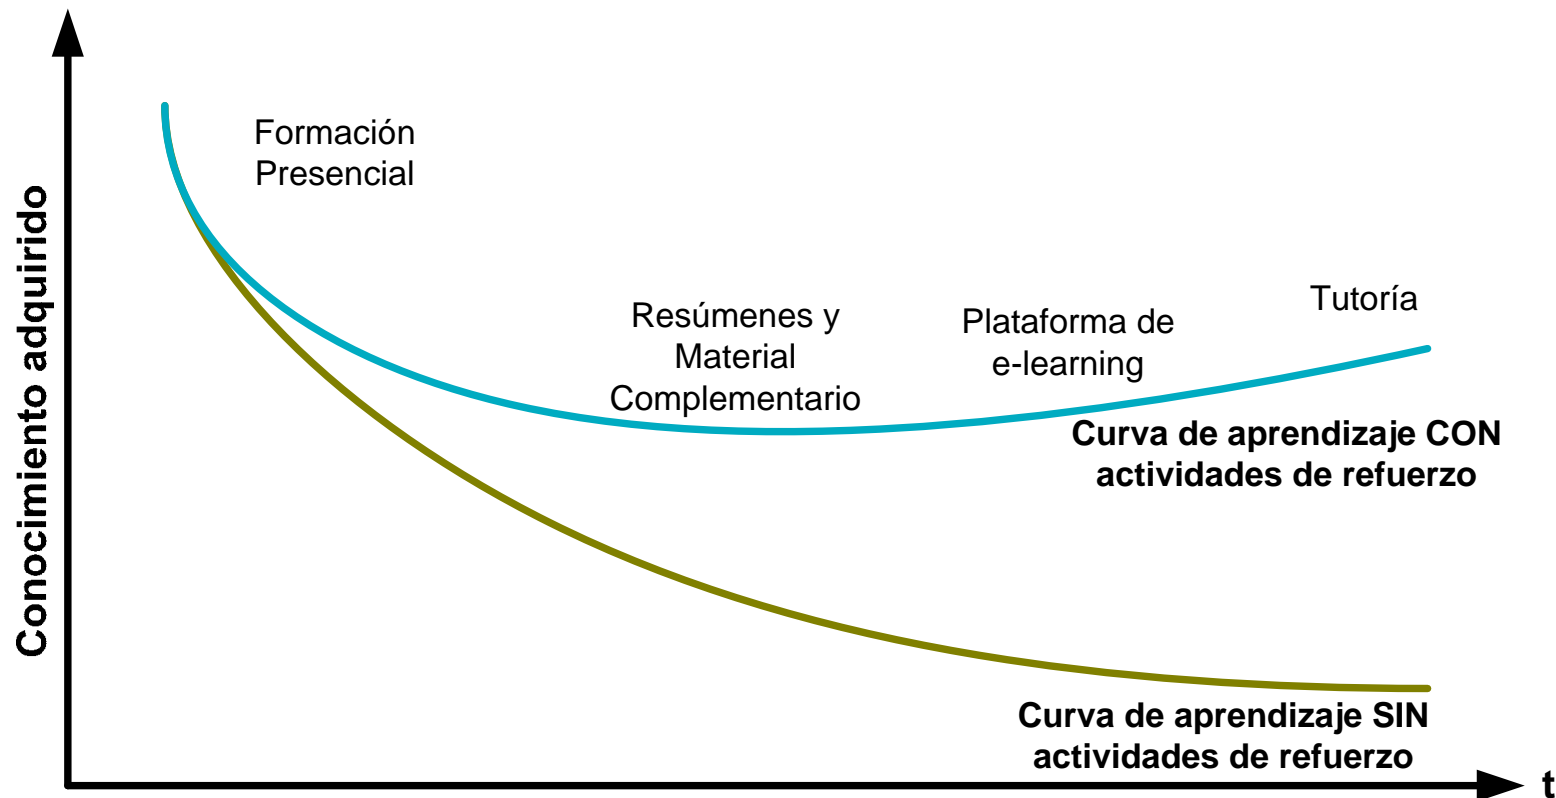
Conocimiento adquirido

Formación Presencial

Resúmenes y Material Complementario

Plataforma de e-learning

Tutoría

Curva de aprendizaje CON actividades de refuerzo

Curva de aprendizaje SIN actividades de refuerzo

t